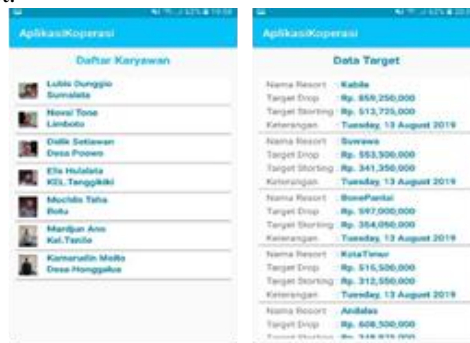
AplikasiKoperasi

Daftar Karyawan

Lubis Dunggio
Sumalata

Novsi Tone
Limboto

Dalik Setiawan
Desa Poowo

Elis Hulalata
KEL.Tenggikiki

Mochlis Taha
Boku

Mardjan Ano
Kel.Tanile

Kamarudin Molto
Desa Honggalua

AplikasiKoperasi

Data Target

Nama Resort : Kabila
Target Drop : Rp. 859,250,000
Target Storting : Rp. 513,775,000
Keterangan : Tuesday, 13 August 2019

Nama Resort : Suwawa
Target Drop : Rp. 553,500,000
Target Storting : Rp. 341,350,000
Keterangan : Tuesday, 13 August 2019

Nama Resort : BonePantai
Target Drop : Rp. 597,000,000
Target Storting : Rp. 354,050,000
Keterangan : Tuesday, 13 August 2019

Nama Resort : KotaTimur
Target Drop : Rp. 515,500,000
Target Storting : Rp. 312,550,000
Keterangan : Tuesday, 13 August 2019

Nama Resort : Andalas
Target Drop : Rp. 608,500,000
Target Storting : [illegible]